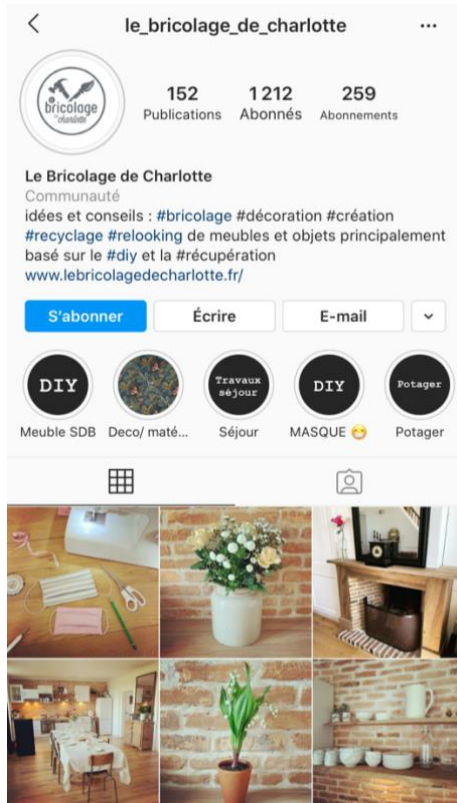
le_bricolage_de_charlotte

bricolage de charlotte

152
Publications

1 212
Abonnés

259
Abonnements

Le Bricolage de Charlotte
Communauté
idées et conseils : #bricolage #décoration #création #recyclage #relooking de meubles et objets principalement basé sur le #diy et la #récupération
www.lebricolagedecharlotte.fr/

S'abonner
Écrire
E-mail

DIY
Meuble SDB

Deco/ maté...

Travaux séjour
Séjour

DIY
MASQUE 😁

Potager
Potager